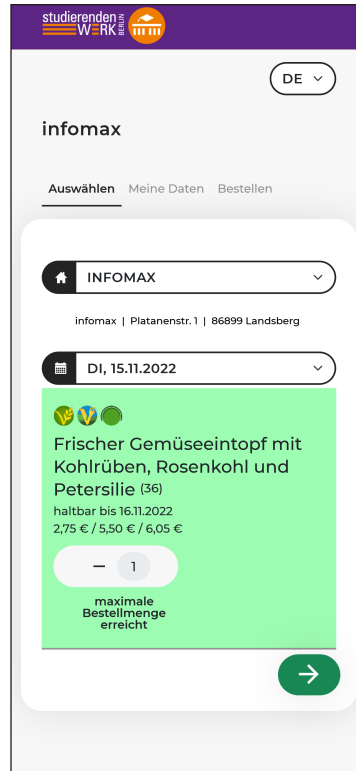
studierenden WERK BERLIN

DE

infomax

Auswählen Meine Daten Bestellen

INFOMAX

infomax | Platanenstr. 1 | 86899 Landsberg

DI, 15.11.2022

Frischer Gemüseeintopf mit Kohlrüben, Rosenkohl und Petersilie $^{(36)}$

haltbar bis 16.11.2022

2,75 € / 5,50 € / 6,05 €

− 1

maximale Bestellmenge erreicht